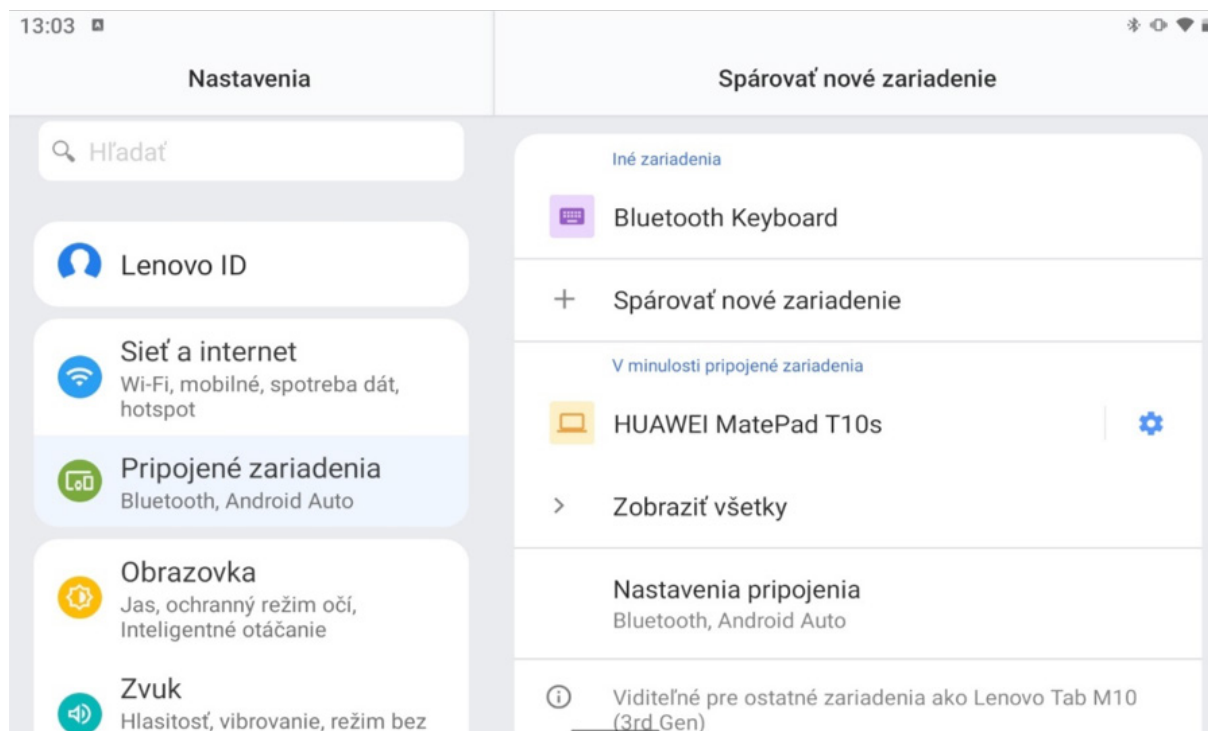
13:03

Nastavenia

Spárovať nové zariadenie

Hľadať

Lenovo ID

Sieť a internet
Wi-Fi, mobilné, spotreba dát, hotspot

Pripojené zariadenia
Bluetooth, Android Auto

Obrazovka
Jas, ochranný režim očí, Inteligentné otáčanie

Zvuk
Hlasitosť, vibrovanie, režim bez

Iné zariadenia

Bluetooth Keyboard

Spárovať nové zariadenie

V minulosti pripojené zariadenia

HUAWEI MatePad T10s

Zobraziť všetky

Nastavenia pripojenia
Bluetooth, Android Auto

Viditeľné pre ostatné zariadenia ako Lenovo Tab M10 (3rd Gen)